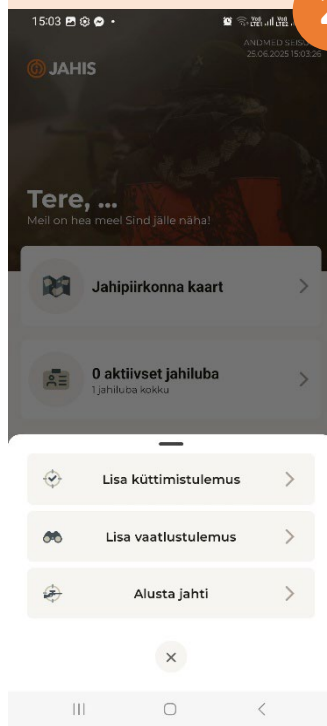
15:03

ANDMED SEISUGA
25.06.2025 15:03:26

JAHIS

Tere, ...
Meil on hea meel Sind jälle näha!

Jahipiirkonna kaart

0 aktiivset jahiluba
1 jahiluba kokku

Lisa küttimistulemus

Lisa vaatlustulemus

Alusta jahti

×